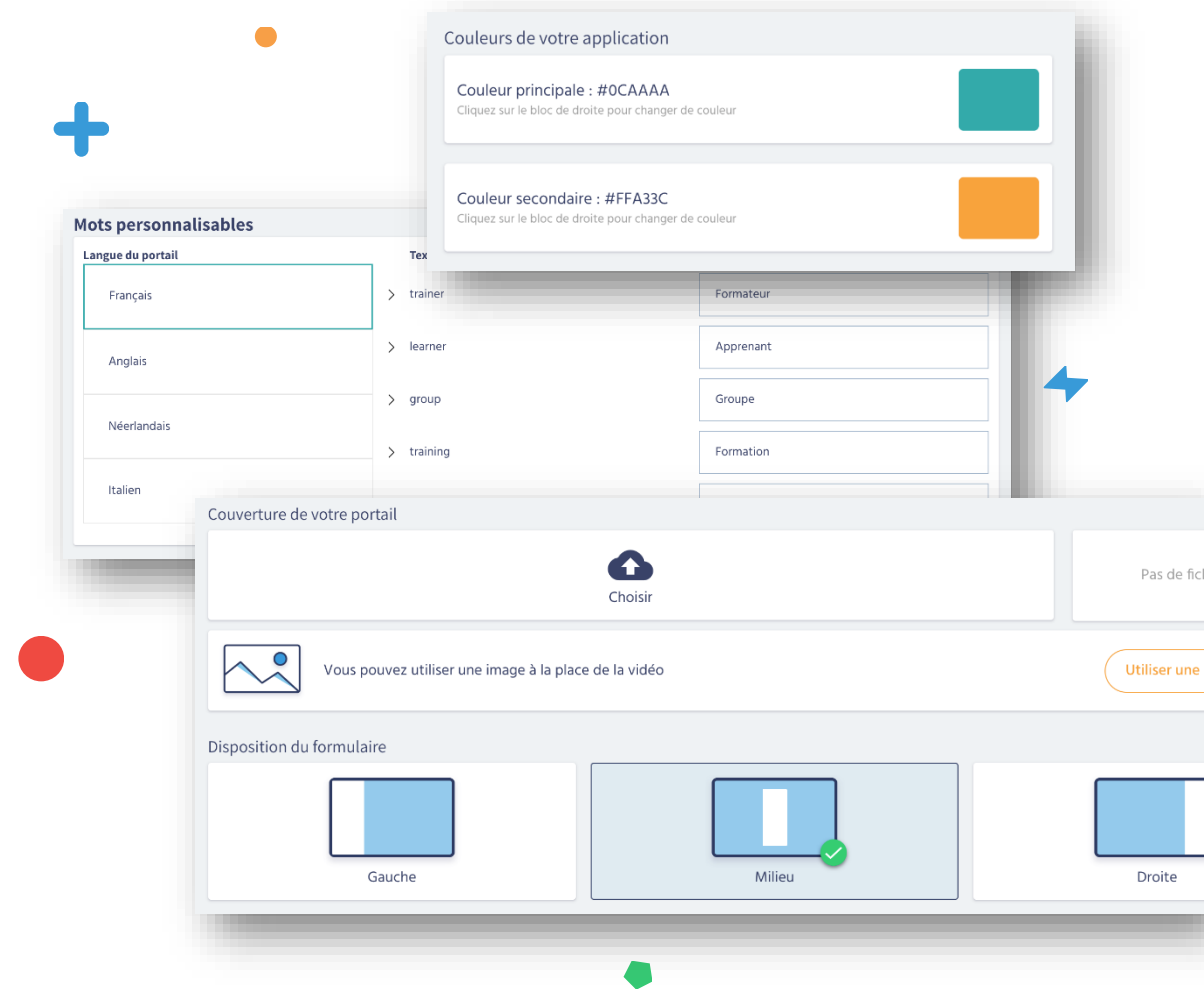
Couleurs de votre application

Couleur principale : #0CAAAA
Cliquez sur le bloc de droite pour changer de couleur

Couleur secondaire : #FFA33C
Cliquez sur le bloc de droite pour changer de couleur

Mots personnalisables

Langue du portail

Tex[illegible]

Français

trainer

Formateur

Anglais

learner

Apprenant

Néerlandais

group

Groupe

Italien

training

Formation

Couverture de votre portail

Choisir

Pas de fich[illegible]

Vous pouvez utiliser une image à la place de la vidéo

Utiliser une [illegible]

Disposition du formulaire

Gauche

Milieu

Droite